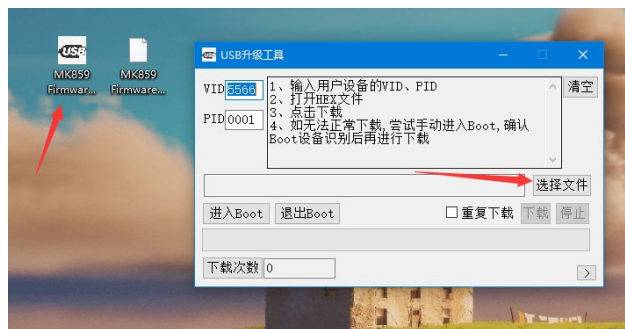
USB
MK859 Firmwar...
MK859 Firmware...

USB升级工具

VID 5566
PID 0001

1、输入用户设备的VID、PID
2、打开HEX文件
3、点击下载
4、如无法正常下载，尝试手动进入Boot，确认Boot设备识别后再进行下载

清空

选择文件

进入Boot
退出Boot
重复下载
下载
停止

下载次数 0

>